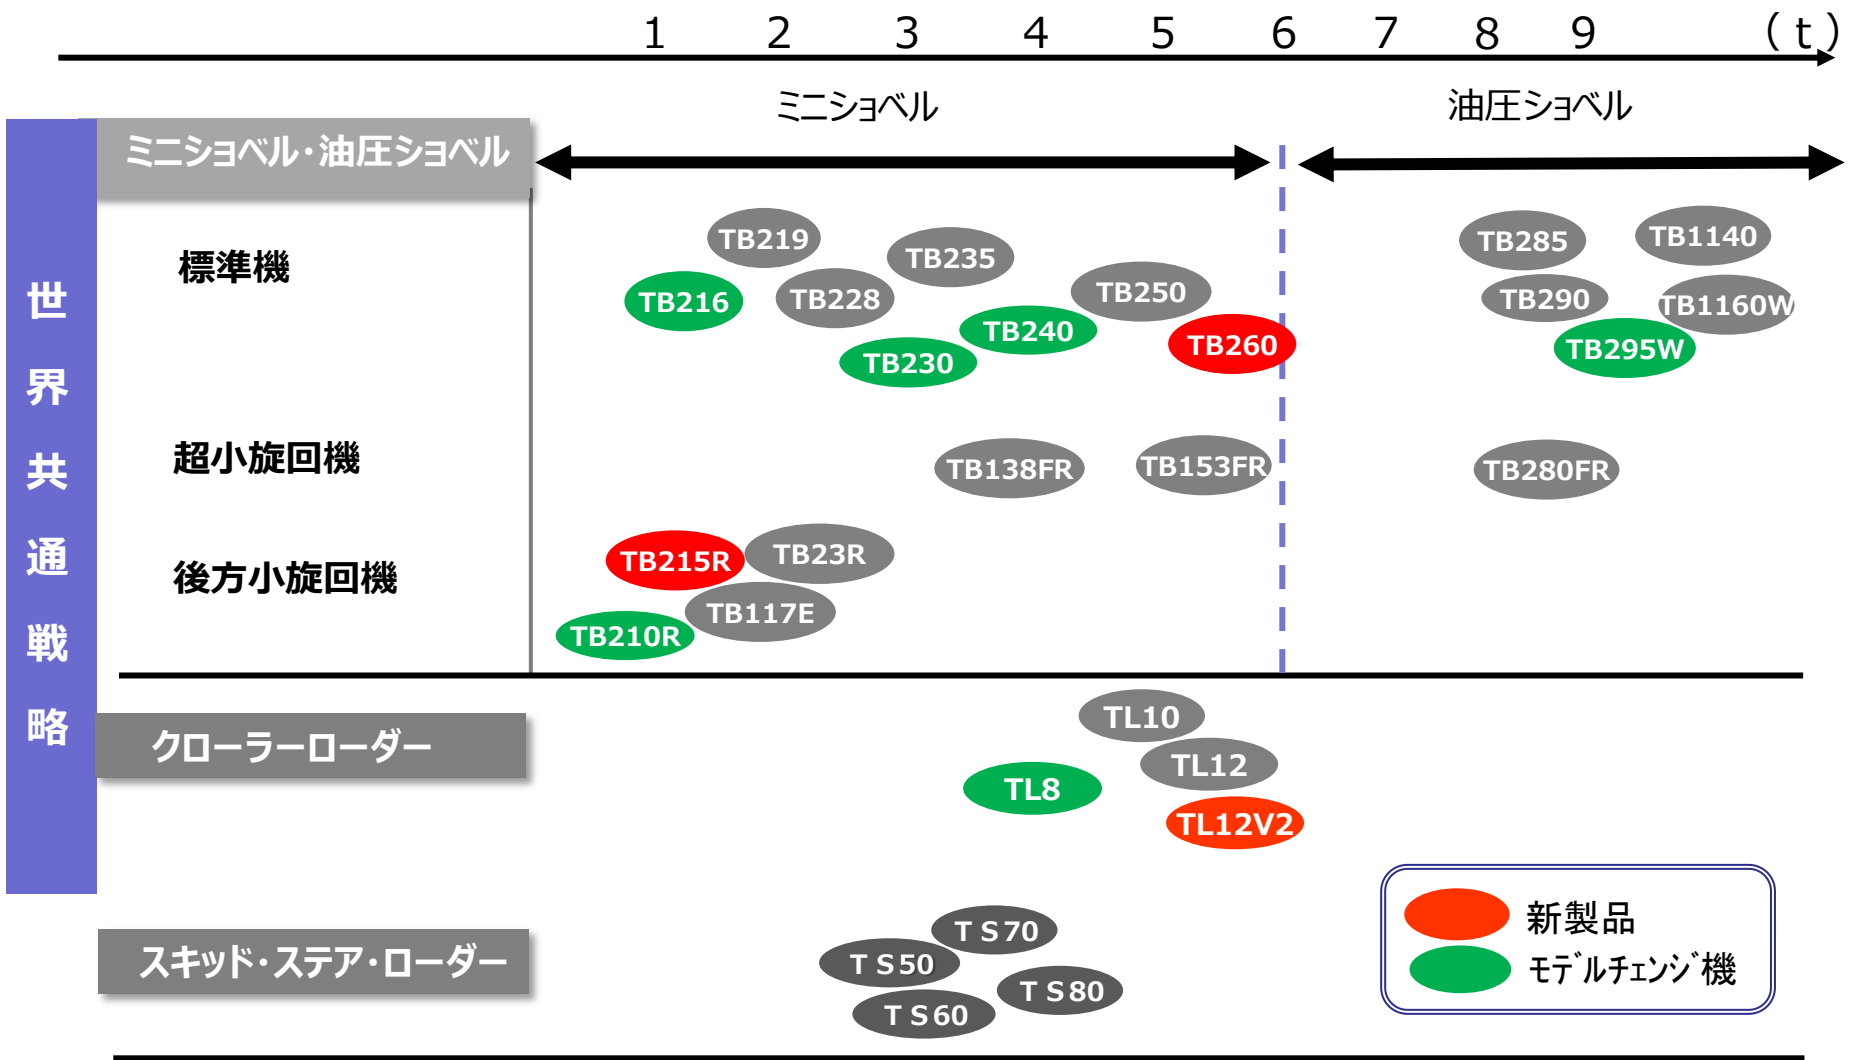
1 2 3 4 5 6 7 8 9 (t)

ミニショベル

油圧ショベル

世界共通戦略

ミニショベル・油圧ショベル

標準機

TB219 TB235 TB216 TB228 TB250 TB240 TB260 TB230

TB285 TB1140 TB290 TB1160W TB295W

超小旋回機

TB138FR TB153FR TB280FR

後方小旋回機

TB215R TB23R TB117E TB210R

クローラーローダー

TL10 TL12 TL8 TL12V2

スキッド・ステア・ローダー

T S70 T S50 T S80 T S60

新製品
ﾓﾃﾞﾙﾁｪﾝｼﾞ機